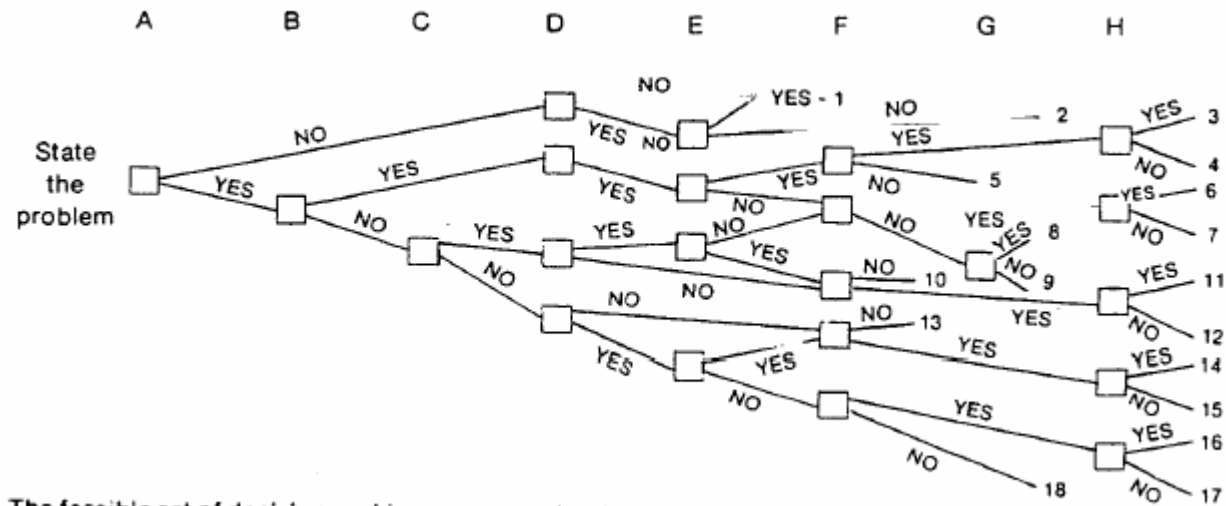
A B C D E F G H

State the problem

NO
YES
YES
NO
NO
YES - 1
YES
NO
NO
YES
2
YES
3
NO
4
YES
YES
NO
5
NO
YES
6
NO
7
YES
YES
NO
NO
YES
YES
8
NO
9
YES
NO
10
NO
YES
11
NO
12
NO
YES
YES
NO
13
YES
YES
14
NO
15
NO
YES
YES
16
NO
18
NO
17

The feasible set of decisions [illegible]